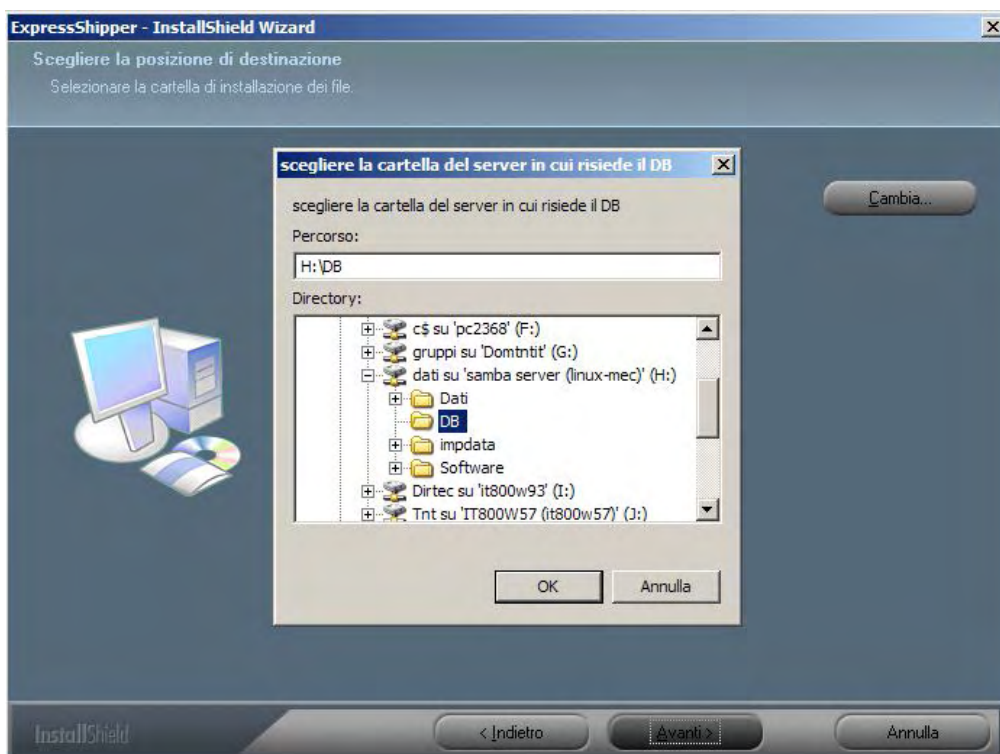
ExpressShipper - InstallShield Wizard

Scegliere la posizione di destinazione

Selezionare la cartella di installazione dei file.

Cambia...

scegliere la cartella del server in cui risiede il DB

scegliere la cartella del server in cui risiede il DB

Percorso:

H:\DB

Directory:

c$ su 'pc2368' (F:)
gruppi su 'Domtntit' (G:)
dati su 'samba server (linux-mec)' (H:)
Dati
DB
impdata
Software
Dirtec su 'it800w93' (I:)
Tnt su 'IT800W57 (it800w57)' (J:)

OK

Annulla

InstallShield

< Indietro

Avanti >

Annulla